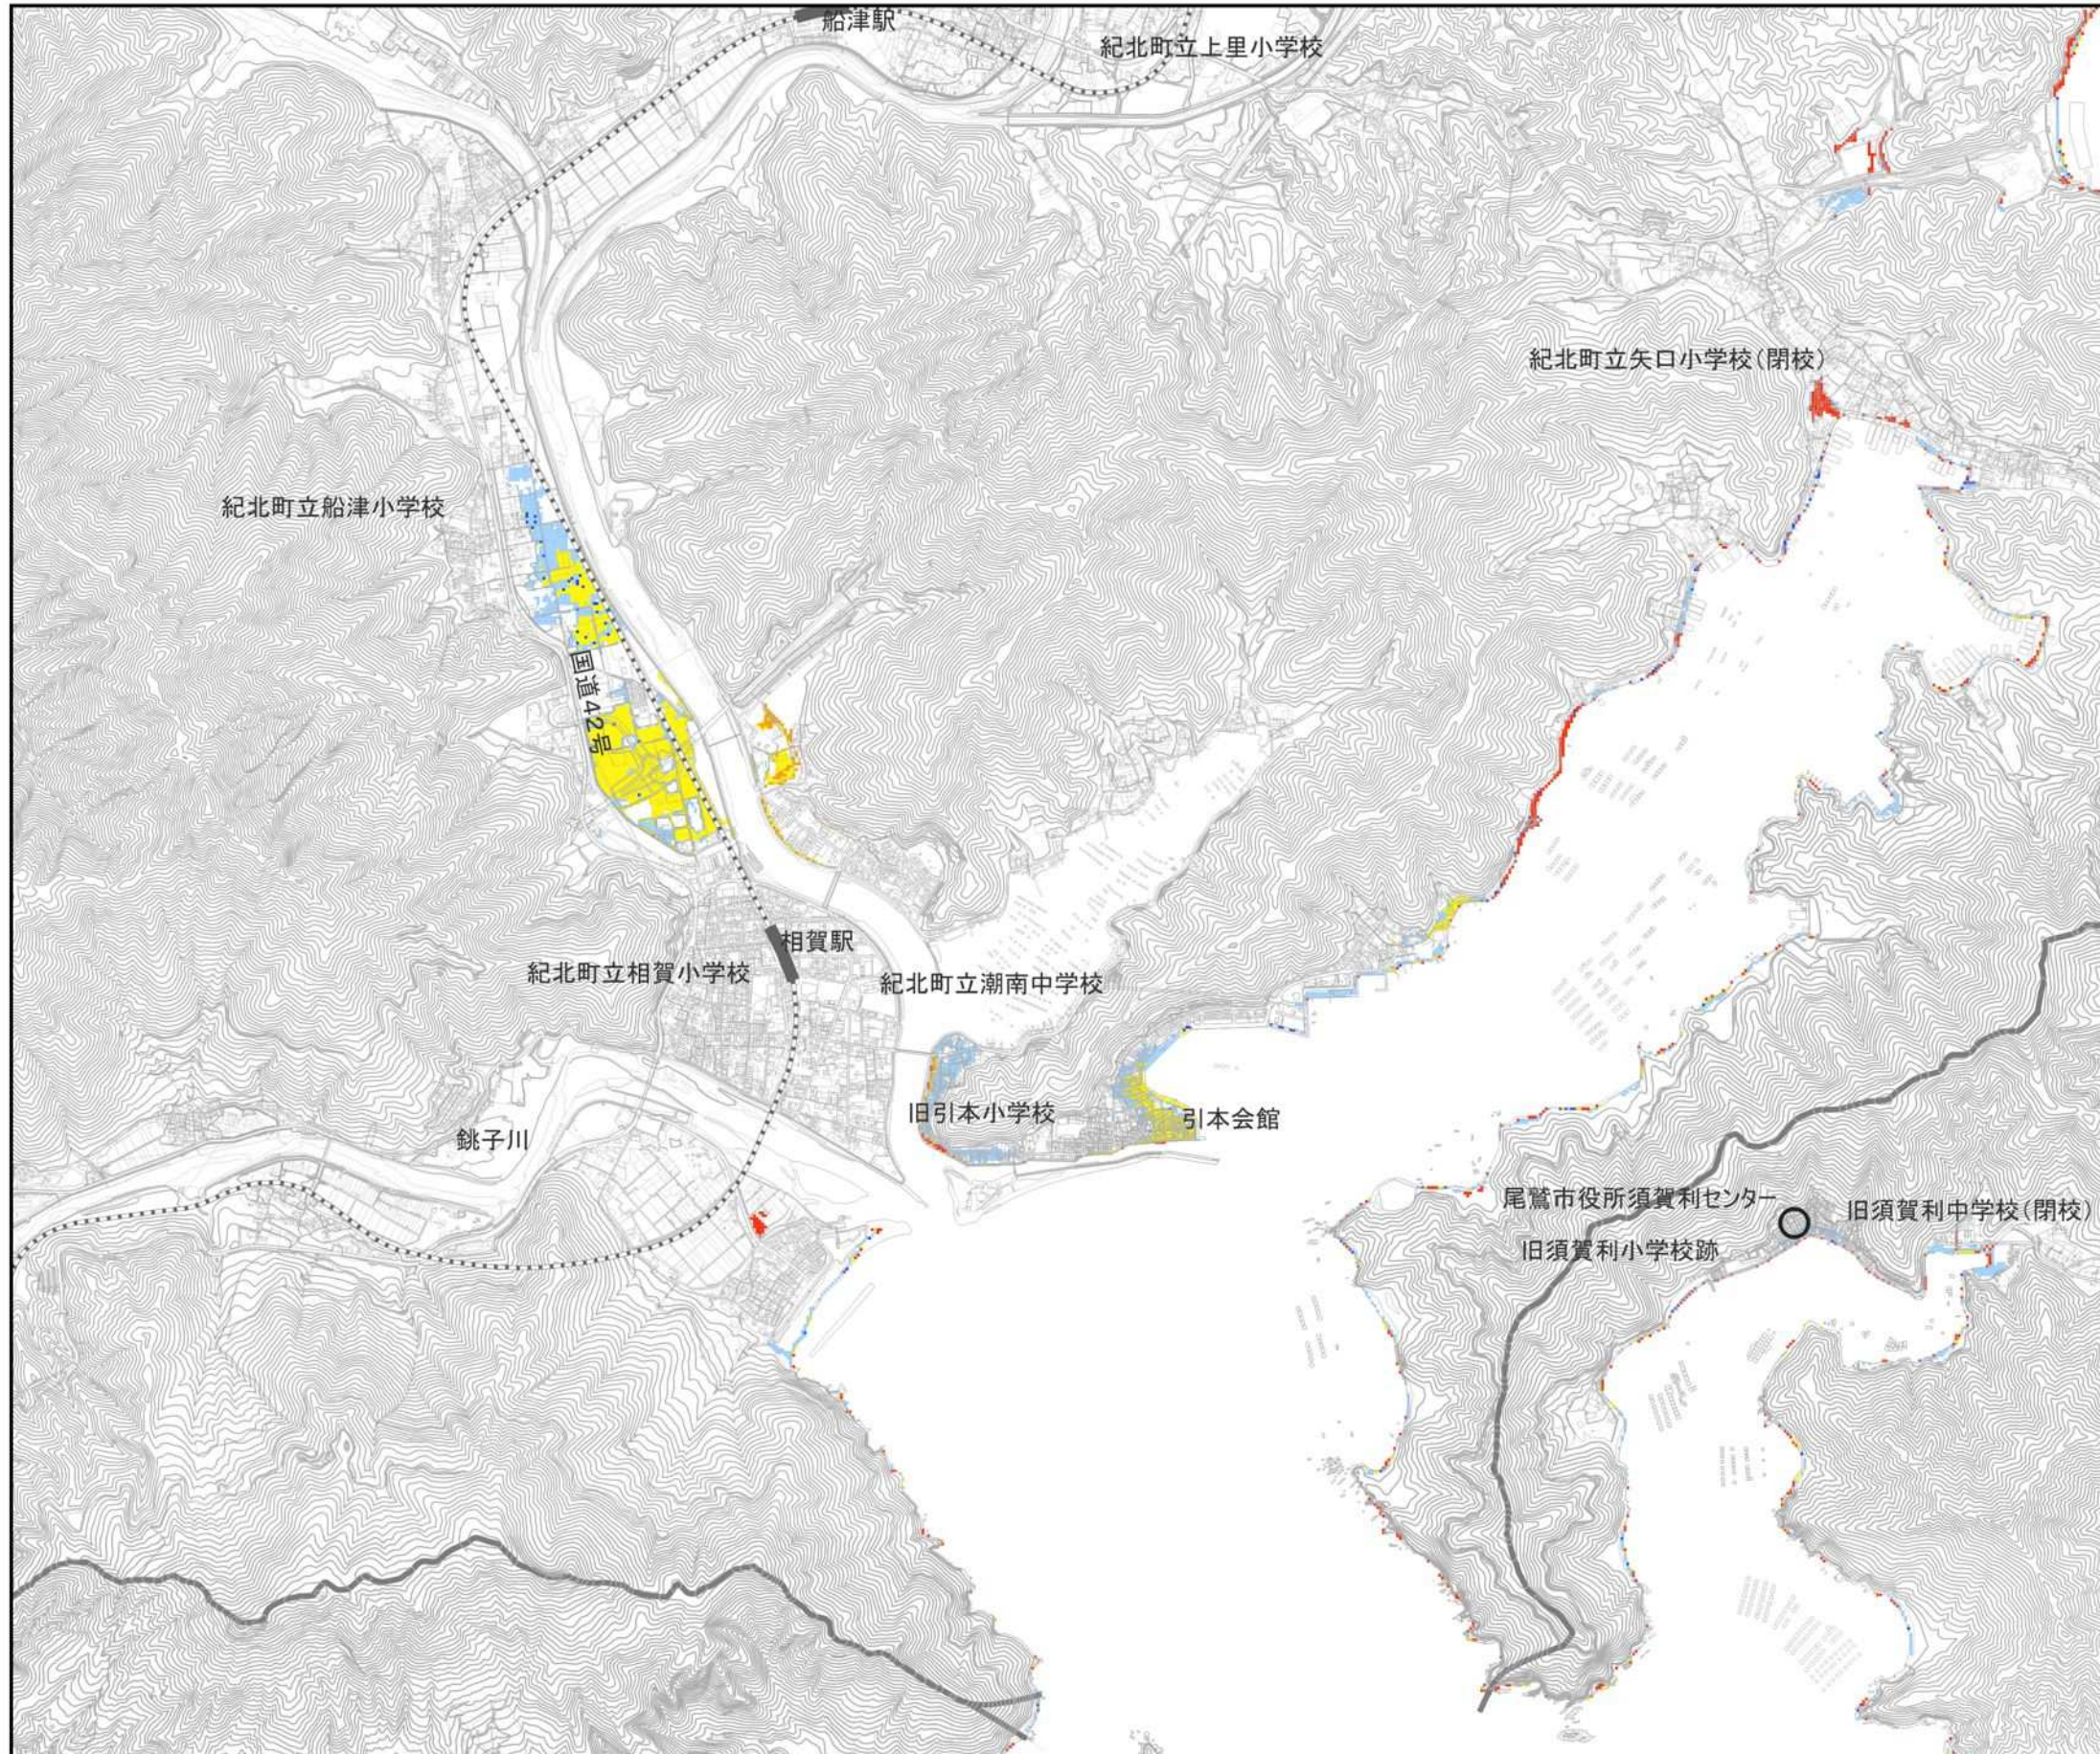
船津駅
紀北町立上里小学校
紀北町立矢口小学校(閉校)
紀北町立船津小学校
国道42号
相賀駅
紀北町立相賀小学校
紀北町立潮南中学校
旧引本小学校
引本会館
銚子川
尾鷲市役所須賀利センター
旧須賀利中学校(閉校)
旧須賀利小学校跡